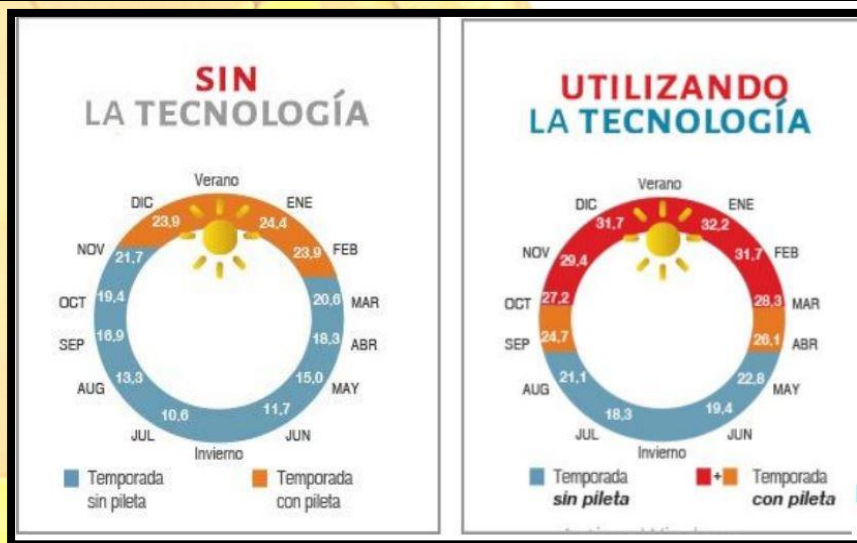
SIN
LA TECNOLOGÍA

Verano
DIC 23,9
ENE 24,4
NOV 21,7
FEB 23,9
OCT 19,4
MAR 20,6
SEP 16,9
ABR 18,3
AUG 13,3
MAY 15,0
JUL 10,6
JUN 11,7
Invierno

Temporada sin pileta
Temporada con pileta

UTILIZANDO
LA TECNOLOGÍA

Verano
DIC 31,7
ENE 32,2
NOV 29,4
FEB 31,7
OCT 27,2
MAR 28,3
SEP 24,7
ABR 26,1
AUG 21,1
MAY 22,8
JUL 18,3
JUN 19,4
Invierno

Temporada ***sin pileta***
+ Temporada ***con pileta***